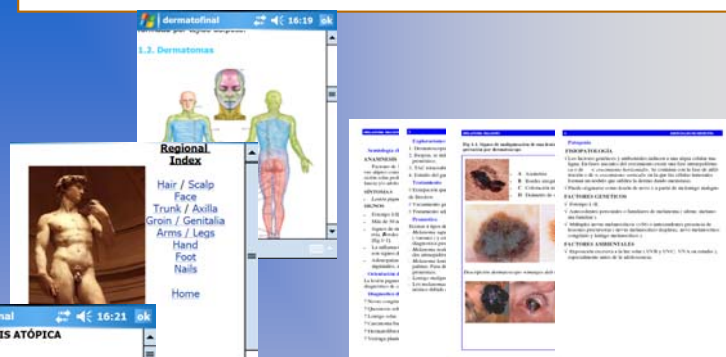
dermatofinal 16:19 ok

1.2. Dermatomas

Regional Index

Hair / Scalp
Face
Trunk / Axilla
Groin / Genitalia
Arms / Legs
Hand
Foot
Nails

Home

final 16:21 ok

IS ATÓPICA

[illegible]

ANAMNESIS

Exploraciones

Tratamiento

Pronóstico

Fig 1.1. Signos de malignización de una lesión pigmentada por dermatoscopia

A Asimetría
B Bordes irregulares
C Coloración no homogénea
D Diámetro de más de 6 mm

Patogenia

FISIOPATOLOGÍA

FACTORES GENÉTICOS

FACTORES AMBIENTALES

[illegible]